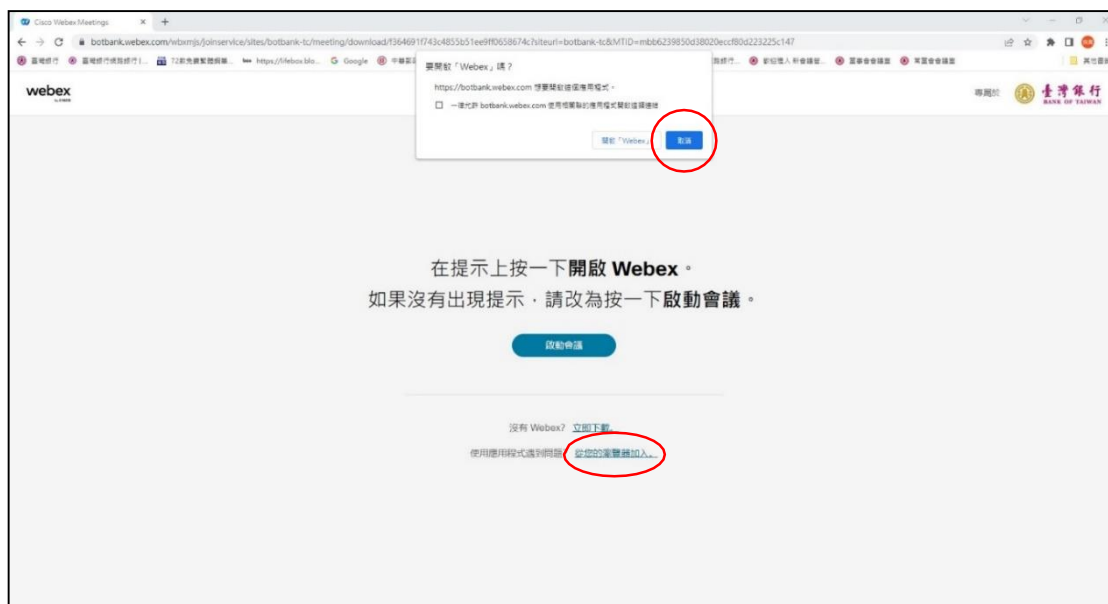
Cisco Webex Meetings ×

botbank.webex.com/wbxmjs/joinservice/sites/botbank-tc/meeting/download/f364691f743c4855b51ee9ff0658674c?siteurl=botbank-tc&MTID=mbb6239850d38020eccf80d223225c147

臺灣銀行 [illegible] Google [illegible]

webex

要開啟「Webex」嗎？

https://botbank.webex.com 想要開啟這個應用程式。

一律允許 botbank.webex.com 使用相關聯的應用程式開啟這類連結

開啟「Webex」 取消

專屬於 臺灣銀行 BANK OF TAIWAN

在提示上按一下**開啟 Webex**。
如果沒有出現提示，請改為按一下**啟動會議**。

啟動會議

沒有 Webex？ 立即下載。

使用應用程式遇到問題？ 從您的瀏覽器加入。